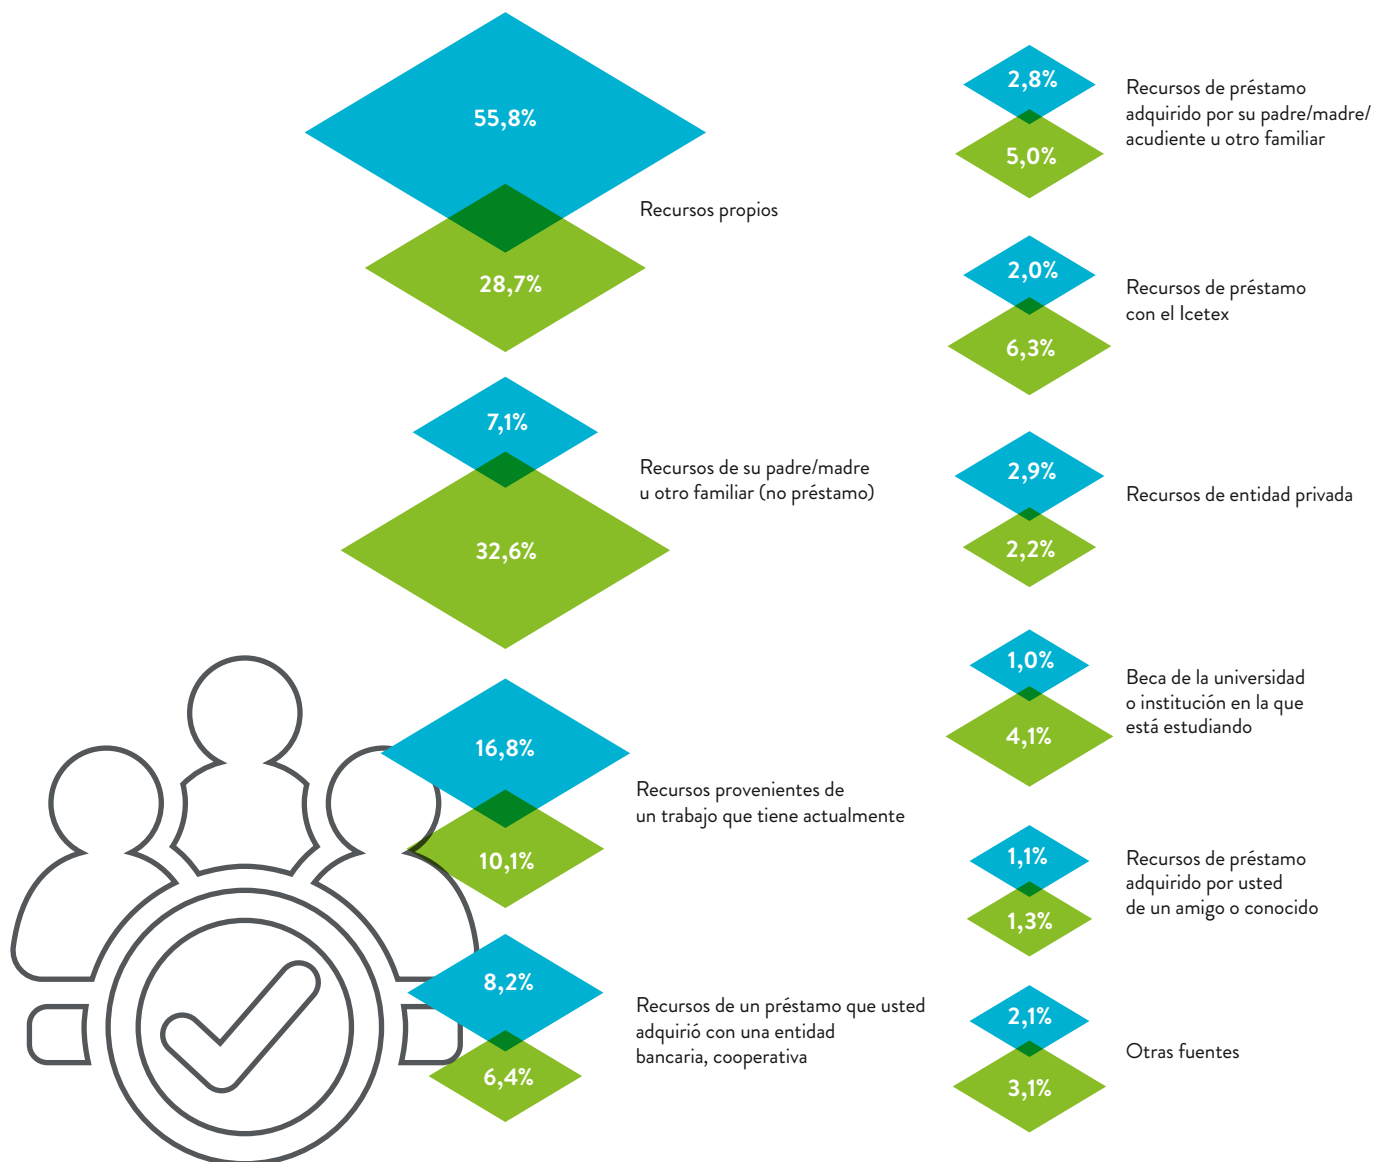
55,8%

28,7%

Recursos propios

7,1%

32,6%

Recursos de su padre/madre u otro familiar (no préstamo)

16,8%

10,1%

Recursos provenientes de un trabajo que tiene actualmente

8,2%

6,4%

Recursos de un préstamo que usted adquirió con una entidad bancaria, cooperativa

2,8%

5,0%

Recursos de préstamo adquirido por su padre/madre/ acudiente u otro familiar

2,0%

6,3%

Recursos de préstamo con el Icetex

2,9%

2,2%

Recursos de entidad privada

1,0%

4,1%

Beca de la universidad o institución en la que está estudiando

1,1%

1,3%

Recursos de préstamo adquirido por usted de un amigo o conocido

2,1%

3,1%

Otras fuentes